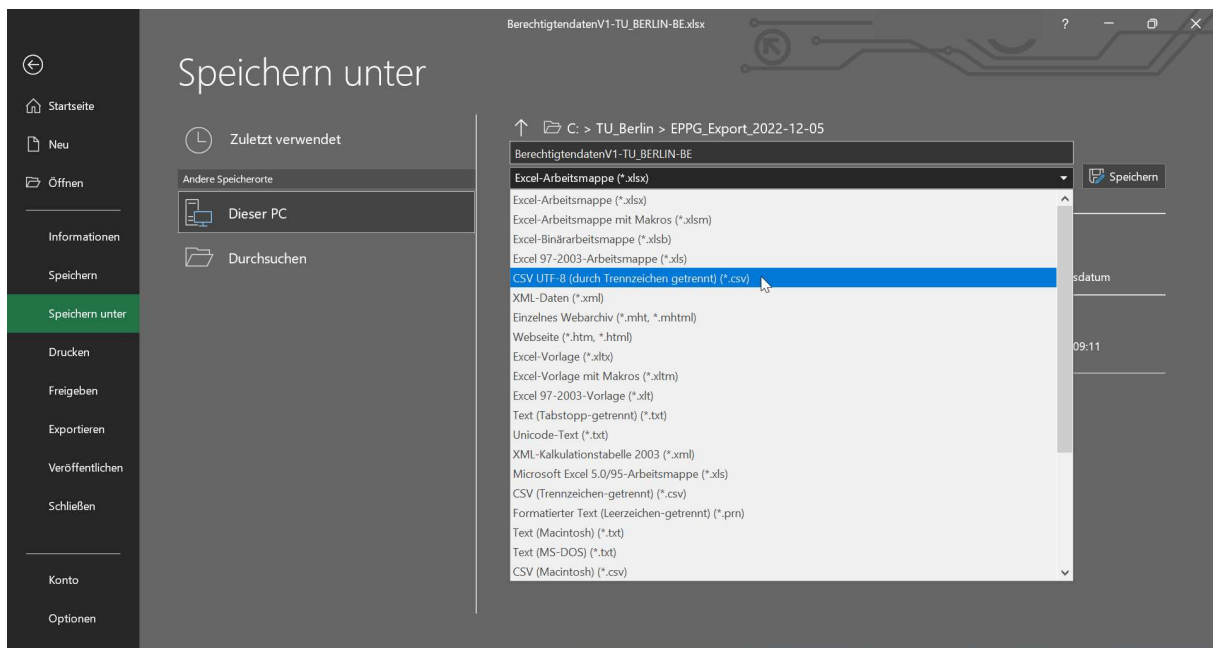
BerechtigtendatenV1-TU_BERLIN-BE.xlsx

?

Startseite

Neu

Öffnen

Informationen

Speichern

Speichern unter

Drucken

Freigeben

Exportieren

Veröffentlichen

Schließen

Konto

Optionen

Speichern unter

Zuletzt verwendet

Andere Speicherorte

Dieser PC

Durchsuchen

C: > TU_Berlin > EPPG_Export_2022-12-05

BerechtigtendatenV1-TU_BERLIN-BE

Excel-Arbeitsmappe (*.xlsx)

Speichern

Excel-Arbeitsmappe (*.xlsx)
Excel-Arbeitsmappe mit Makros (*.xlsm)
Excel-Binärarbeitsmappe (*.xlsb)
Excel 97-2003-Arbeitsmappe (*.xls)
CSV UTF-8 (durch Trennzeichen getrennt) (*.csv)
XML-Daten (*.xml)
Einzelnes Webarchiv (*.mht, *.mhtml)
Webseite (*.htm, *.html)
Excel-Vorlage (*.xltx)
Excel-Vorlage mit Makros (*.xltm)
Excel 97-2003-Vorlage (*.xlt)
Text (Tabstopp-getrennt) (*.txt)
Unicode-Text (*.txt)
XML-Kalkulationstabelle 2003 (*.xml)
Microsoft Excel 5.0/95-Arbeitsmappe (*.xls)
CSV (Trennzeichen-getrennt) (*.csv)
Formatierter Text (Leerzeichen-getrennt) (*.prn)
Text (Macintosh) (*.txt)
Text (MS-DOS) (*.txt)
CSV (Macintosh) (*.csv)

sdatum

09:11